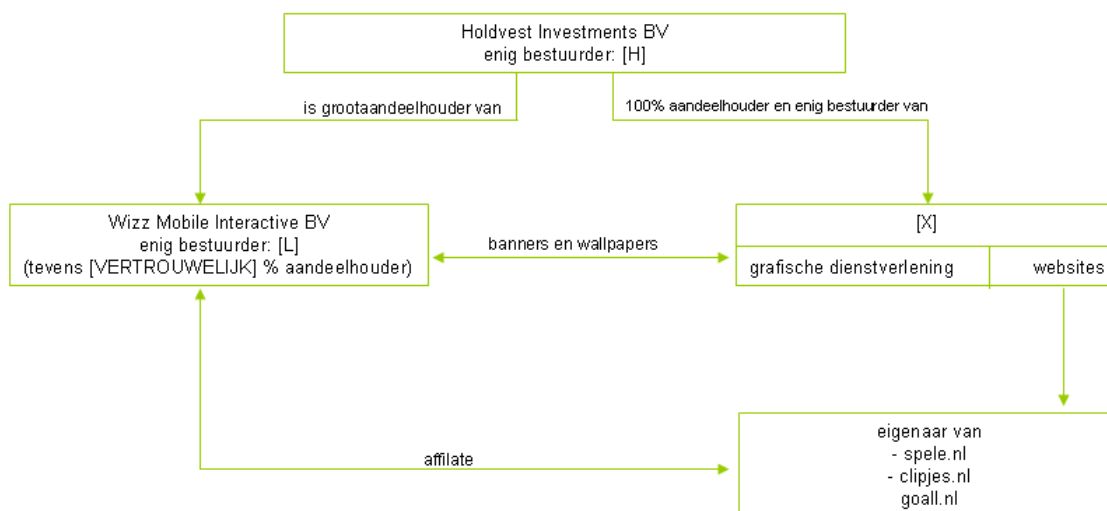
Holdvest Investments BV
enig bestuurder: [H]

is grootaandeelhouder van

100% aandeelhouder en enig bestuurder van

Wizz Mobile Interactive BV
enig bestuurder: [L]
(tevens [VERTROUWELIJK] % aandeelhouder)

banners en wallpapers

[X]

grafische dienstverlening

websites

affilate

eigenaar van
- spele.nl
- clipjes.nl
goall.nl